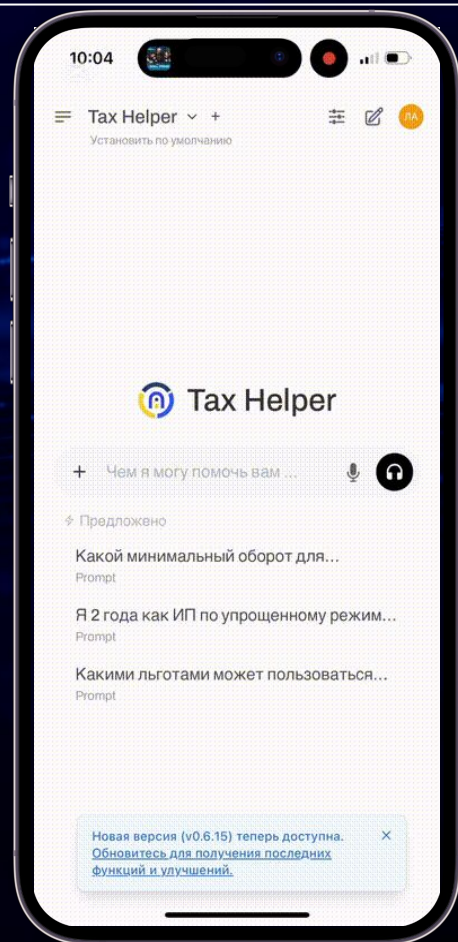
10:04

Tax Helper +
Установить по умолчанию

ЛА

Tax Helper

+ Чем я могу помочь вам ...

Предложено

Какой минимальный оборот для...
Prompt

Я 2 года как ИП по упрощенному режим...
Prompt

Какими льготами может пользоваться...
Prompt

Новая версия (v0.6.15) теперь доступна. Обновитесь для получения последних функций и улучшений.
×